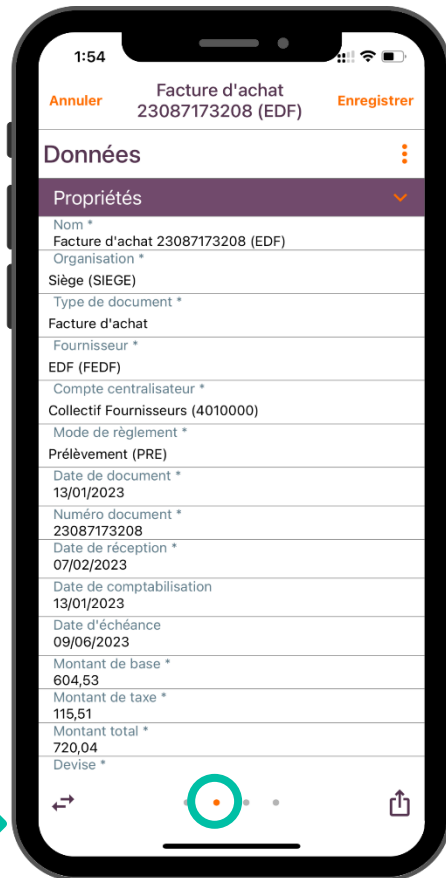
1:54

Annuler

Facture d'achat
23087173208 (EDF)

Enregistrer

Données

Propriétés

Nom *
Facture d'achat 23087173208 (EDF)

Organisation *
Siège (SIEGE)

Type de document *
Facture d'achat

Fournisseur *
EDF (FEDF)

Compte centralisateur *
Collectif Fournisseurs (4010000)

Mode de règlement *
Prélèvement (PRE)

Date de document *
13/01/2023

Numéro document *
23087173208

Date de réception *
07/02/2023

Date de comptabilisation
13/01/2023

Date d'échéance
09/06/2023

Montant de base *
604,53

Montant de taxe *
115,51

Montant total *
720,04

Devise *